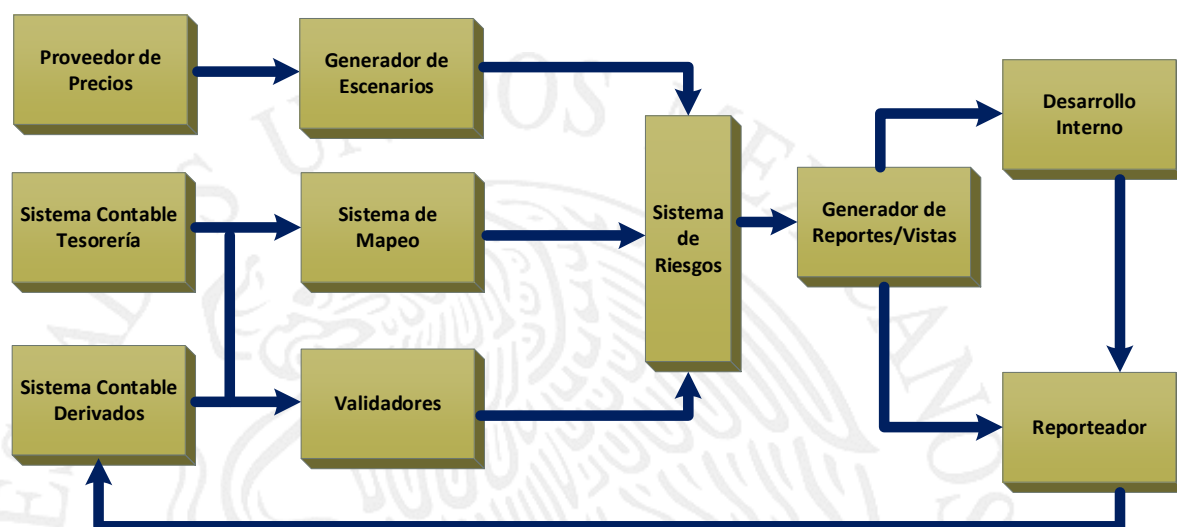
Proveedor de Precios

Generador de Escenarios

Sistema Contable Tesorería

Sistema de Mapeo

Sistema Contable Derivados

Validadores

Sistema de Riesgos

Generador de Reportes/Vistas

Desarrollo Interno

Reporteador